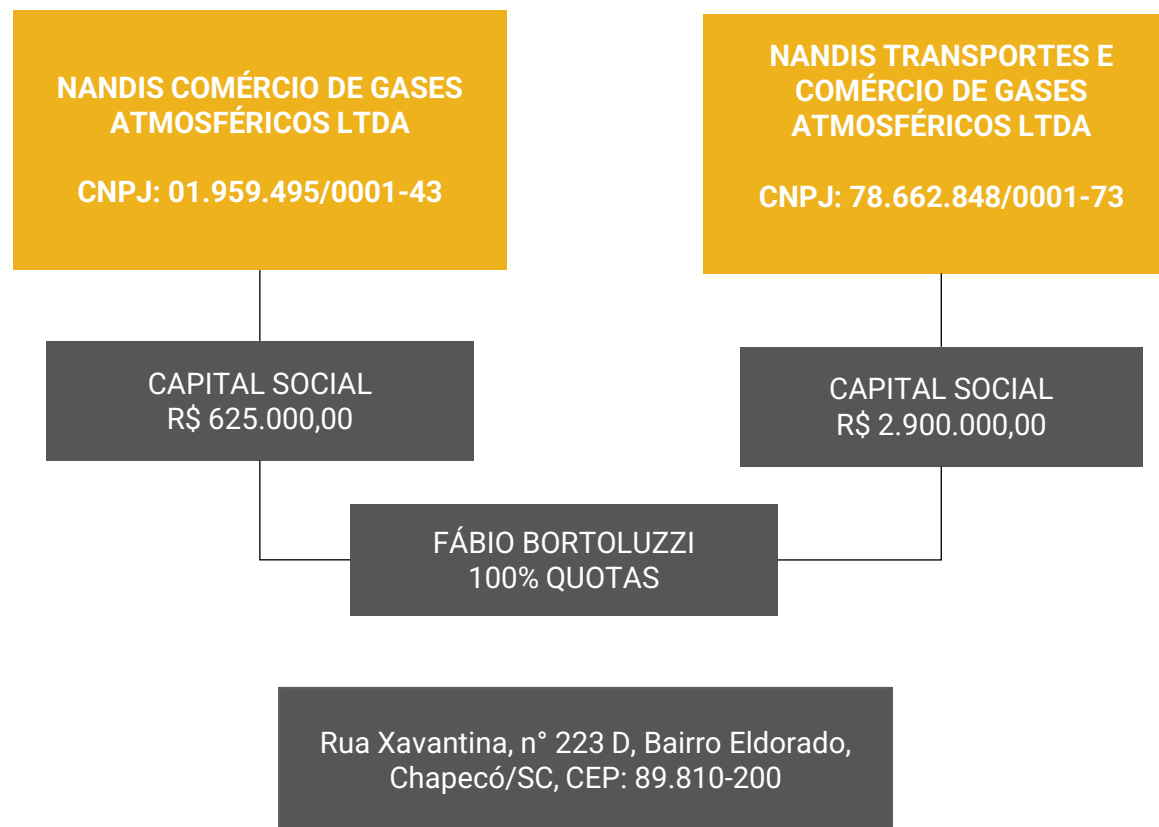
NANDIS COMÉRCIO DE GASES ATMOSFÉRICOS LTDA

CNPJ: 01.959.495/0001-43

NANDIS TRANSPORTES E COMÉRCIO DE GASES ATMOSFÉRICOS LTDA

CNPJ: 78.662.848/0001-73

CAPITAL SOCIAL
R$ 625.000,00

CAPITAL SOCIAL
R$ 2.900.000,00

FÁBIO BORTOLUZZI
100% QUOTAS

Rua Xavantina, n° 223 D, Bairro Eldorado, Chapecó/SC, CEP: 89.810-200